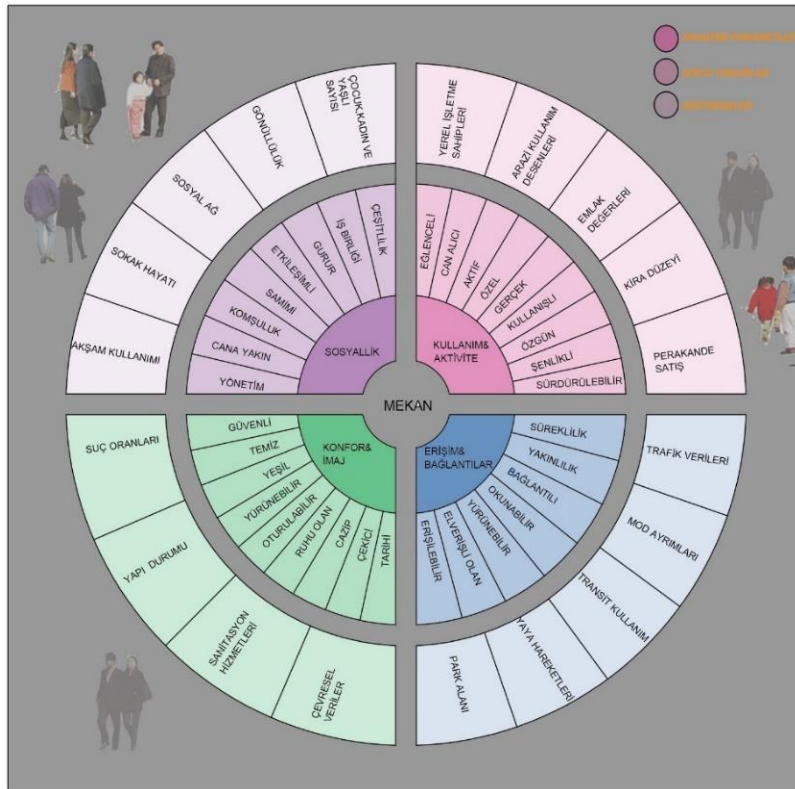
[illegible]
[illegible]
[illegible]

MEKAN

SOSYALLİK
YÖNETİM
CANA YAKIN
KOMŞULUK
SAMİMİ
ETKİLEŞİMLİ
GURUR
İŞ BİRLİĞİ
ÇEŞİTLİLİK

AKŞAM KULLANIMI
SOKAK HAYATI
SOSYAL AĞ
GÖNÜLLÜLÜK
ÇOCUK,KADIN VE YAŞLI SAYISI

KULLANIM& AKTİVİTE
EĞLENCELİ
CAN ALICI
AKTİF
ÖZEL
GERÇEK
KULLANIŞLI
ÖZGÜN
ŞENLİKLİ
SÜRDÜRÜLEBİLİR

YEREL İŞLETME SAHİPLERİ
ARAZİ KULLANIM DESENLERİ
EMLAK DEĞERLERİ
KİRA DÜZEYİ
PERAKENDE SATIŞ

KONFOR& İMAJ
GÜVENLİ
TEMİZ
YEŞİL
YÜRÜNEBİLİR
OTURULABİLİR
RUHU OLAN
CAZİP
ÇEKİCİ
TARİHİ

SUÇ ORANLARI
YAPI DURUMU
SANİTASYON HİZMETLERİ
ÇEVRESEL VERİLER

ERİŞİM& BAĞLANTILAR
SÜREKLİLİK
YAKINLILIK
BAĞLANTILI
OKUNABİLİR
YÜRÜNEBİLİR
ELVERİŞLİ OLAN
ERİŞİLEBİLİR

TRAFİK VERİLERİ
MOD AYRIMLARI
TRANSİT KULLANIM
YAYA HAREKETLERİ
PARK ALANI